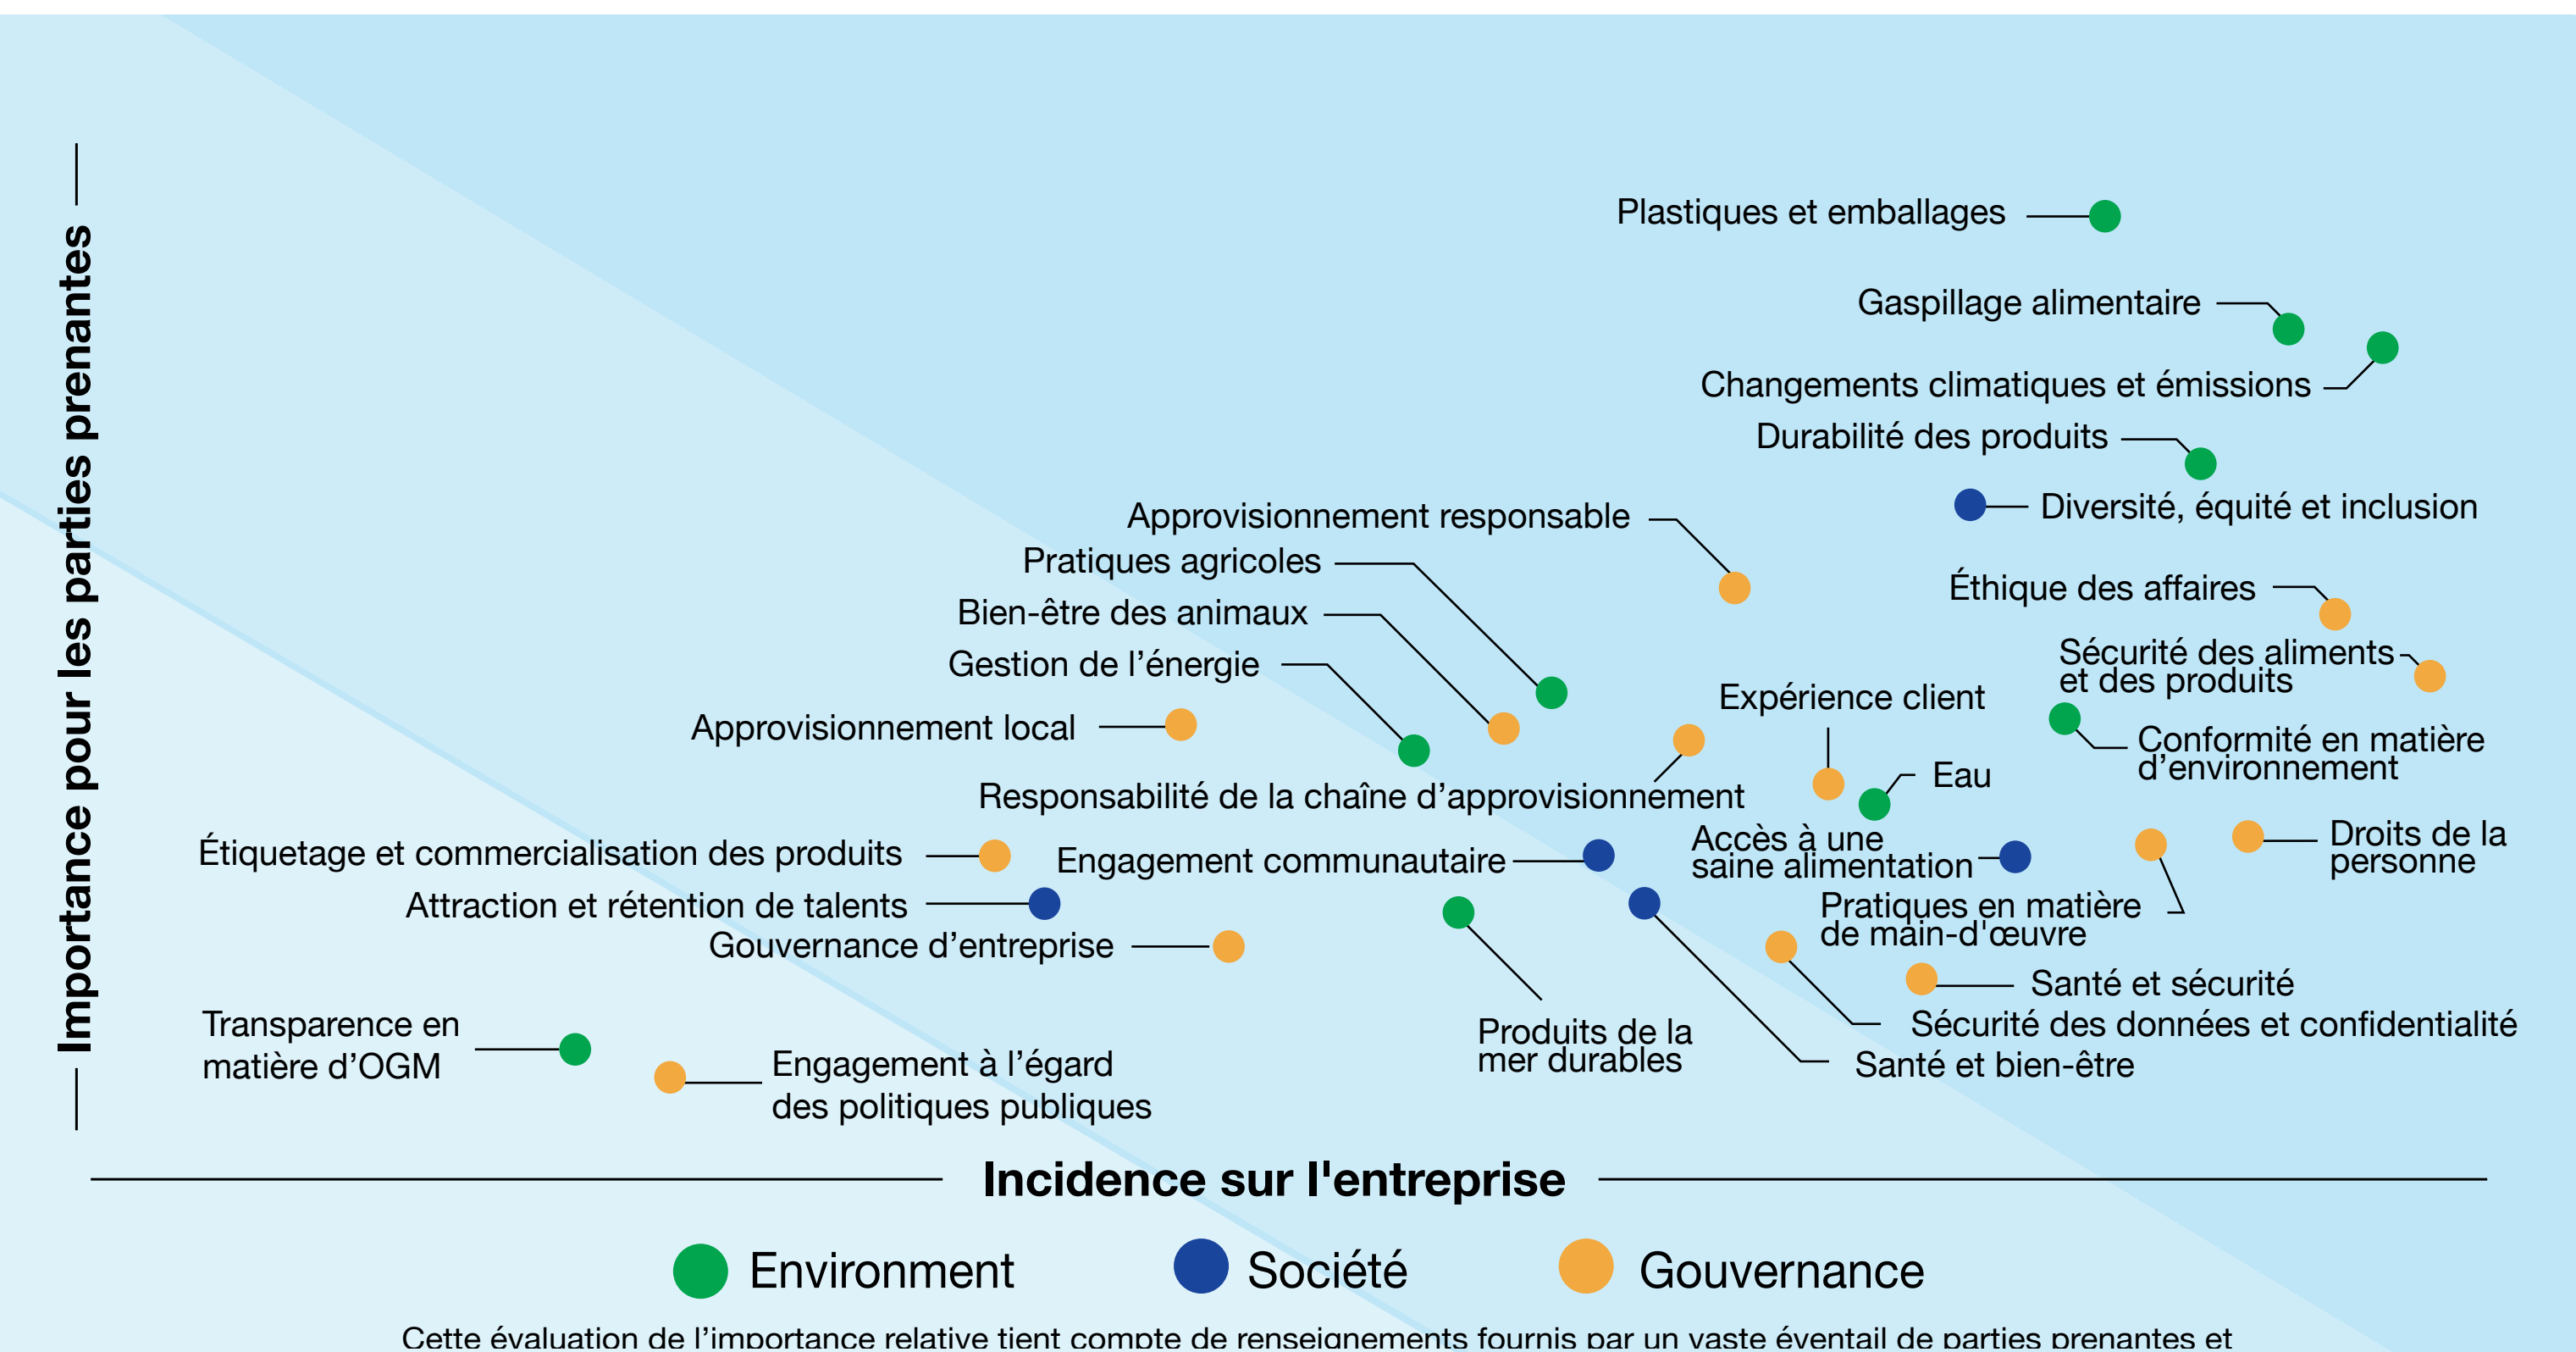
Importance pour les parties prenantes

Plastiques et emballages
Gaspillage alimentaire
Changements climatiques et émissions
Durabilité des produits
Diversité, équité et inclusion
Approvisionnement responsable
Pratiques agricoles
Bien-être des animaux
Gestion de l’énergie
Éthique des affaires
Sécurité des aliments et des produits
Expérience client
Approvisionnement local
Conformité en matière d’environnement
Eau
Responsabilité de la chaîne d’approvisionnement
Accès à une saine alimentation
Droits de la personne
Étiquetage et commercialisation des produits
Engagement communautaire
Attraction et rétention de talents
Pratiques en matière de main-d'œuvre
Gouvernance d’entreprise
Santé et sécurité
Transparence en matière d’OGM
Produits de la mer durables
Sécurité des données et confidentialité
Engagement à l’égard des politiques publiques
Santé et bien-être

Incidence sur l'entreprise

Environment
Société
Gouvernance

Cette évaluation de l’importance relative tient compte de renseignements fournis par un vaste éventail de parties prenantes et